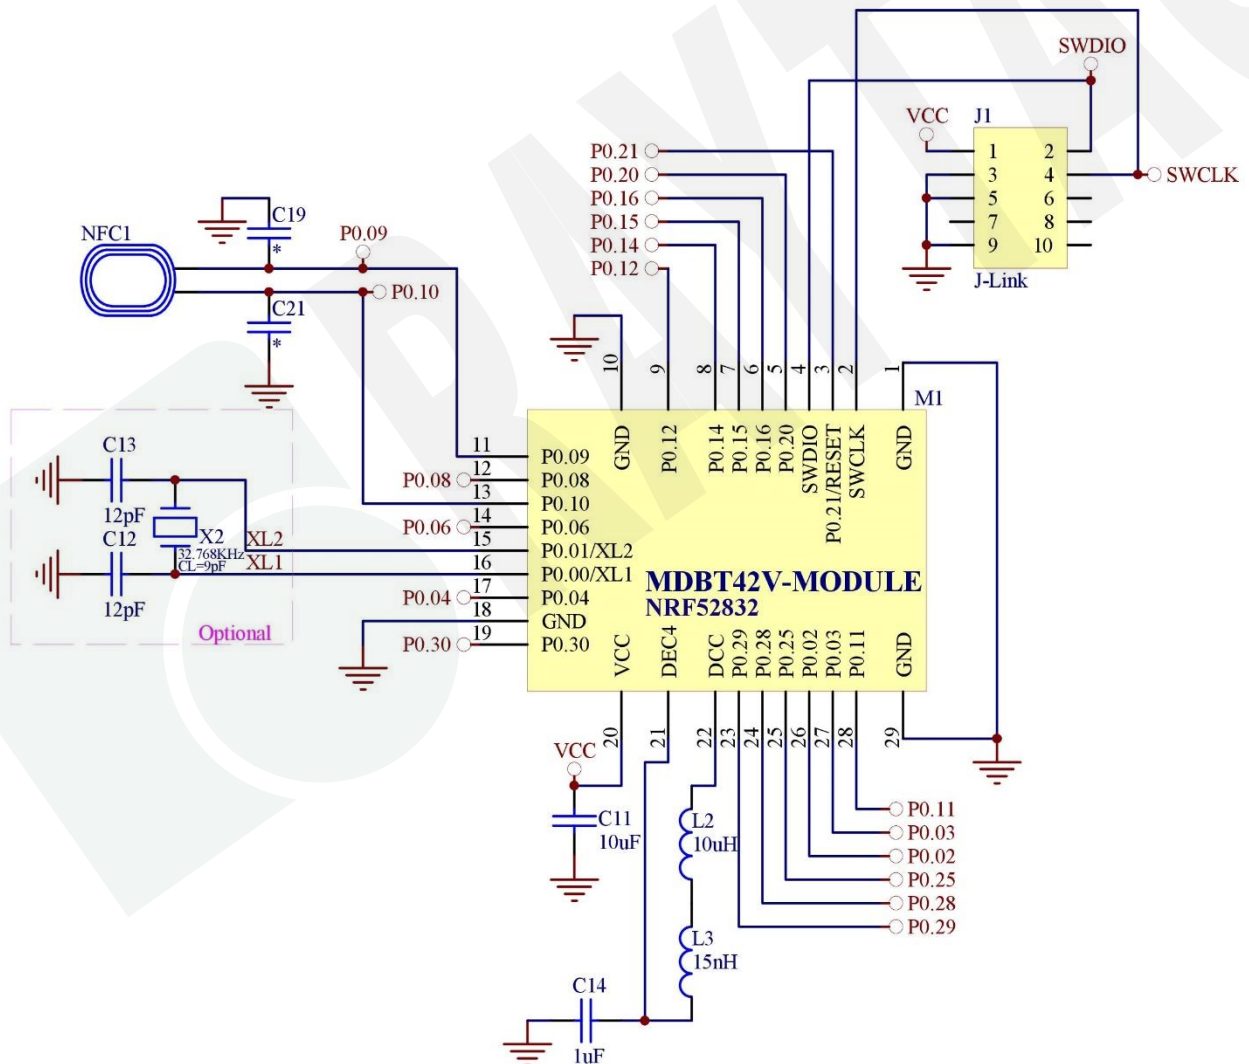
SWDIO
VCC J1
1 2
3 4 SWCLK
5 6
7 8
9 10
J-Link

P0.21
P0.20
P0.16
P0.15
P0.14
P0.12

NFC1
C19
*
P0.09
P0.10
C21
*

C13
12pF
X2
32.768KHz
CL=9pF
XL2
XL1
C12
12pF
Optional

10 9 8 7 6 5 4 3 2 1
M1
GND P0.12 P0.14 P0.15 P0.16 P0.20 SWDIO P0.21/RESET SWCLK GND

11 P0.09
P0.08 12 P0.08
13 P0.10
P0.06 14 P0.06
15 P0.01/XL2
16 P0.00/XL1
P0.04 17 P0.04
18 GND
P0.30 19 P0.30

MDBT42V-MODULE
NRF52832

VCC DEC4 DCC P0.29 P0.28 P0.25 P0.02 P0.03 P0.11 GND
20 21 22 23 24 25 26 27 28 29

VCC
C11
10uF
L2
10uH
L3
15nH
C14
1uF

P0.11
P0.03
P0.02
P0.25
P0.28
P0.29